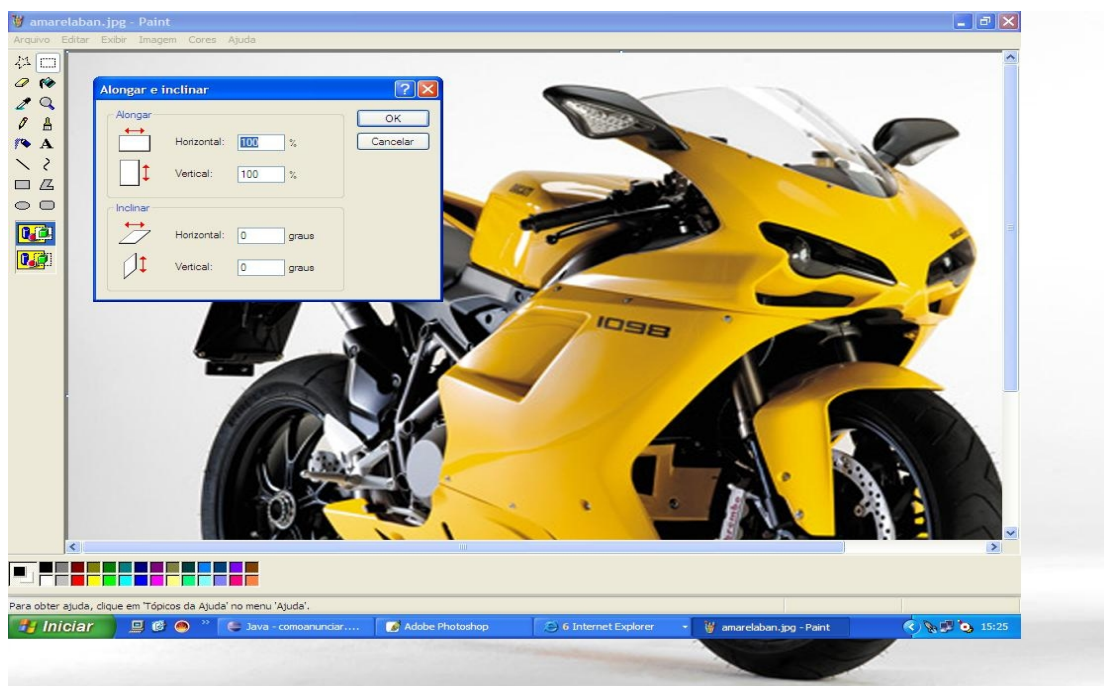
amarelaban.jpg - Paint

Arquivo Editar Exibir Imagem Cores Ajuda

Alongar e inclinar

Alongar

Horizontal: 100 %

Vertical: 100 %

OK

Cancelar

Inclinar

Horizontal: 0 graus

Vertical: 0 graus

1098

Para obter ajuda, clique em 'Tópicos da Ajuda' no menu 'Ajuda'.

Iniciar

Java - comoanunciar....

Adobe Photoshop

6 Internet Explorer

amarelaban.jpg - Paint

15:25